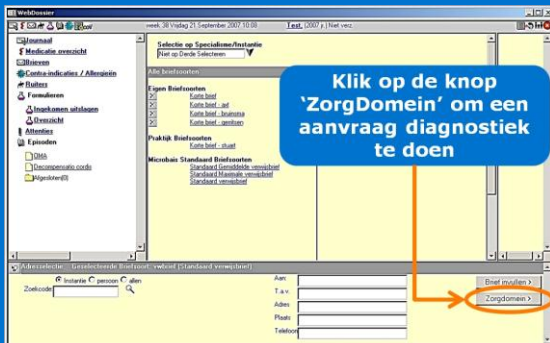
WebDossier

week 38 Vrijdag 21 September 2007 10:08 Test, (2007 j.) Niet verz.

Journaal
Medicatie overzicht
Brieven
Contra-indicaties / Allergieën
Ruiters
Formulieren
Ingekomen uitslagen
Overzicht
Attenties
Episoden
DMA
Decompensatio cordis
Afgesloten(0)

Selectie op Specialisme/Instantie
Niet op Derde Selecteren

Alle briefsoorten

Eigen Briefsoorten
Korte brief
Korte brief - arts
Korte brief - bruinsma
Korte brief - gerritsen

Praktijk Briefsoorten
Korte brief - stuart

Microbais Standaard Briefsoorten
Standaard Gemiddelde verwijsbrief
Standaard Maximale verwijsbrief
Standaard verwijsbrief

Klik op de knop 'ZorgDomein' om een aanvraag diagnostiek te doen

Adresselectie - Geselecteerde Briefsoort: verwbrief (Standaard verwijsbrief)

Instantie persoon allen
Zoekcode

Aan
T.a.v.
Adres
Plaats
Telefoon

Brief invullen >
Zorgdomein >